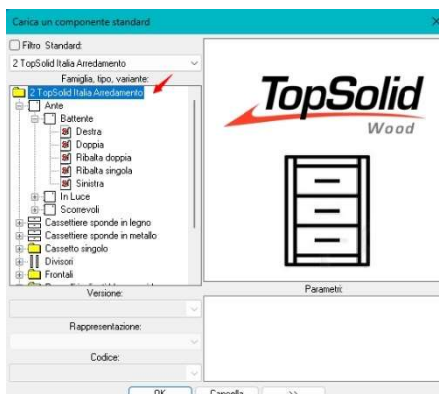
Carica un componente standard

Filtro Standard:

2 TopSolid Italia Arredamento

Famiglia, tipo, variante:

2 TopSolid Italia Arredamento
Ante
Battente
Destra
Doppia
Ribalta doppia
Ribalta singola
Sinistra
In Luce
Scorrevoli
Cassettiere sponde in legno
Cassettiere sponde in metallo
Cassetto singolo
Divisori
Frontali
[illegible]

TopSolid
Wood

Versione:

Rappresentazione:

Codice:

Parametri:

OK
Cancella
>>